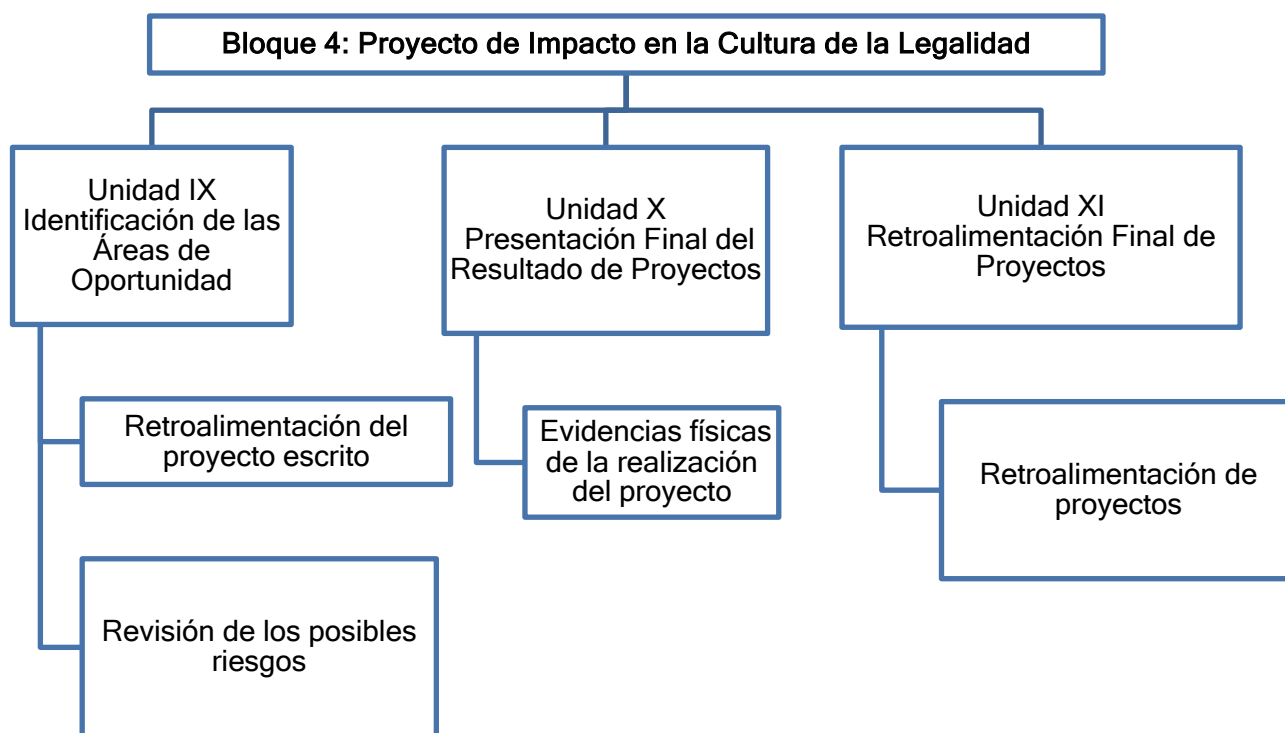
Bloque 4: Proyecto de Impacto en la Cultura de la Legalidad

Unidad IX
Identificación de las Áreas de Oportunidad

Retroalimentación del proyecto escrito

Revisión de los posibles riesgos

Unidad X
Presentación Final del Resultado de Proyectos

Evidencias físicas de la realización del proyecto

Unidad XI
Retroalimentación Final de Proyectos

Retroalimentación de proyectos